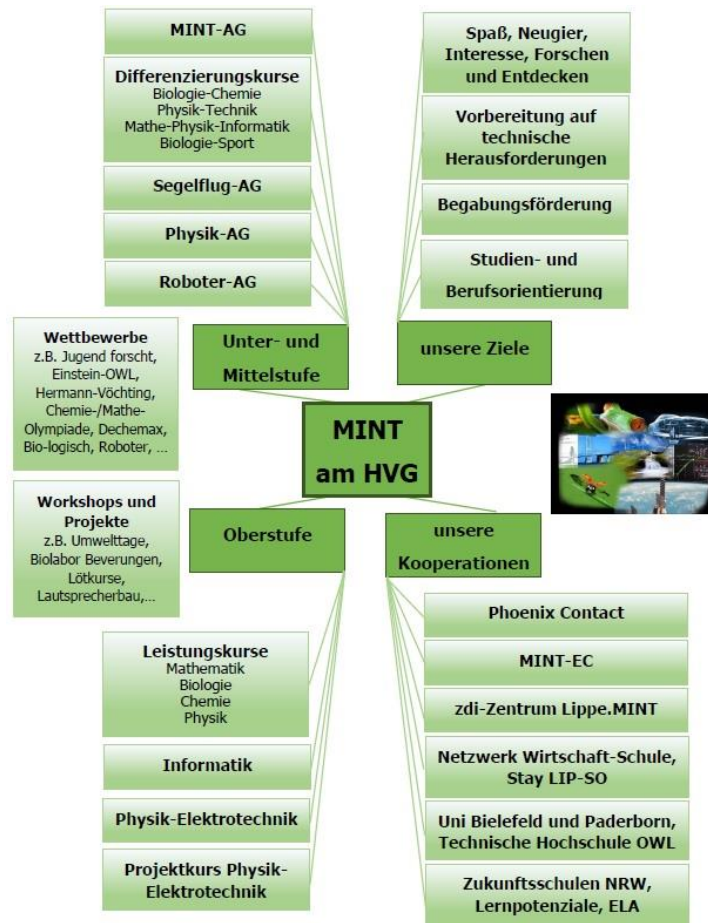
MINT am HVG

Unter- und Mittelstufe

MINT-AG

Differenzierungskurse
Biologie-Chemie
Physik-Technik
Mathe-Physik-Informatik
Biologie-Sport

Segelflug-AG

Physik-AG

Roboter-AG

unsere Ziele

Spaß, Neugier, Interesse, Forschen und Entdecken

Vorbereitung auf technische Herausforderungen

Begabungsförderung

Studien- und Berufsorientierung

Wettbewerbe
z.B. Jugend forscht, Einstein-OWL, Hermann-Vöchting, Chemie-/Mathe-Olympiade, Dechemax, Bio-logisch, Roboter, ...

Workshops und Projekte
z.B. Umwelttage, Biolabor Beverungen, Lötkurse, Lautsprecherbau,...

Oberstufe

Leistungskurse
Mathematik
Biologie
Chemie
Physik

Informatik

Physik-Elektrotechnik

Projektkurs Physik-Elektrotechnik

unsere Kooperationen

Phoenix Contact

MINT-EC

zdi-Zentrum Lippe.MINT

Netzwerk Wirtschaft-Schule, Stay LIP-SO

Uni Bielefeld und Paderborn, Technische Hochschule OWL

Zukunftsschulen NRW, Lernpotenziale, ELA